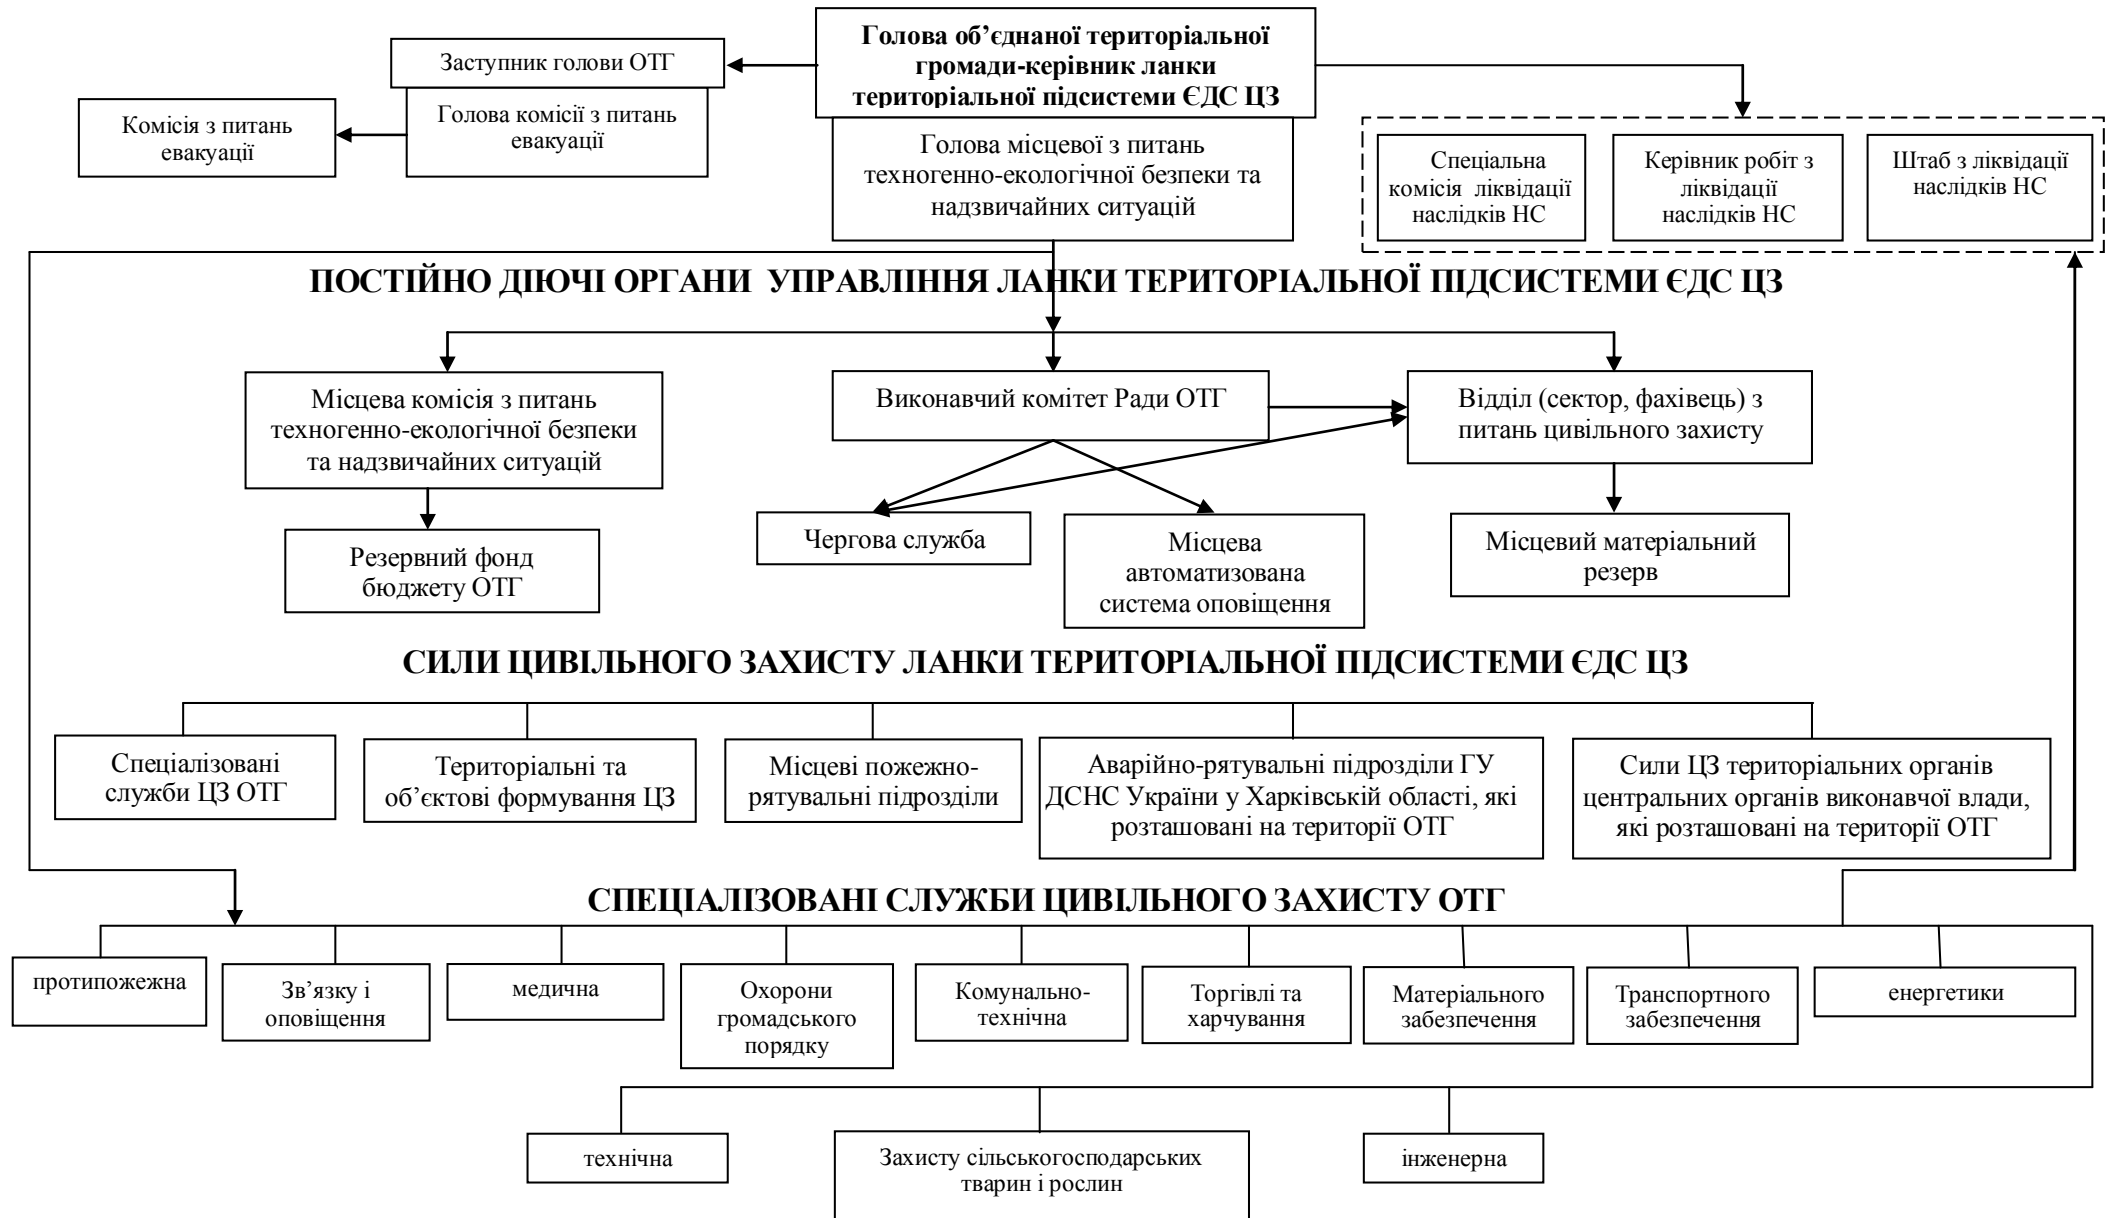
Голова об'єднаної територіальної громади-керівник ланки територіальної підсистеми ЄДС ЦЗ

Заступник голови ОТГ

Голова комісії з питань евакуації

Комісія з питань евакуації

Голова місцевої з питань техногенно-екологічної безпеки та надзвичайних ситуацій

Спеціальна комісія ліквідації наслідків НС

Керівник робіт з ліквідації наслідків НС

Штаб з ліквідації наслідків НС

ПОСТІЙНО ДІЮЧІ ОРГАНИ УПРАВЛІННЯ ЛАНКИ ТЕРИТОРІАЛЬНОЇ ПІДСИСТЕМИ ЄДС ЦЗ

Місцева комісія з питань техногенно-екологічної безпеки та надзвичайних ситуацій

Виконавчий комітет Ради ОТГ

Відділ (сектор, фахівець) з питань цивільного захисту

Резервний фонд бюджету ОТГ

Чергова служба

Місцева автоматизована система оповіщення

Місцевий матеріальний резерв

СИЛИ ЦИВІЛЬНОГО ЗАХИСТУ ЛАНКИ ТЕРИТОРІАЛЬНОЇ ПІДСИСТЕМИ ЄДС ЦЗ

Спеціалізовані служби ЦЗ ОТГ

Територіальні та об'єктові формування ЦЗ

Місцеві пожежно-рятувальні підрозділи

Аварійно-рятувальні підрозділи ГУ ДСНС України у Харківській області, які розташовані на території ОТГ

Сили ЦЗ територіальних органів центральних органів виконавчої влади, які розташовані на території ОТГ

СПЕЦІАЛІЗОВАНІ СЛУЖБИ ЦИВІЛЬНОГО ЗАХИСТУ ОТГ

протипожежна

Зв'язку і оповіщення

медична

Охорони громадського порядку

Комунально-технічна

Торгівлі та харчування

Матеріального забезпечення

Транспортного забезпечення

енергетики

технічна

Захисту сільськогосподарських тварин і рослин

інженерна